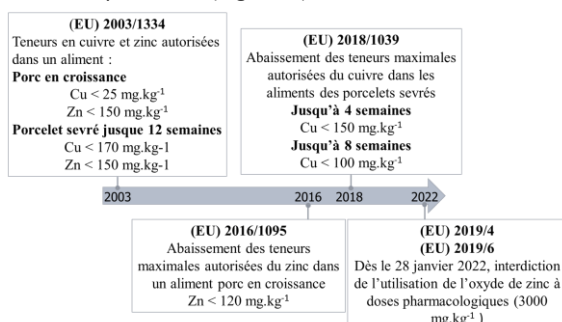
(EU) 2003/1334
Teneurs en cuivre et zinc autorisées dans un aliment :
Porc en croissance
Cu < 25 mg.kg$^{-1}$
Zn < 150 mg.kg$^{-1}$
Porcelet sevré jusque 12 semaines
Cu < 170 mg.kg-1
Zn < 150 mg.kg-1

(EU) 2018/1039
Abaissement des teneurs maximales autorisées du cuivre dans les aliments des porcelets sevrés
Jusqu'à 4 semaines
Cu < 150 mg.kg$^{-1}$
Jusqu'à 8 semaines
Cu < 100 mg.kg$^{-1}$

2003
2016
2018
2022

(EU) 2016/1095
Abaissement des teneurs maximales autorisées du zinc dans un aliment porc en croissance
Zn < 120 mg.kg$^{-1}$

(EU) 2019/4
(EU) 2019/6
Dès le 28 janvier 2022, interdiction de l'utilisation de l'oxyde de zinc à doses pharmacologiques (3000 mg.kg$^{-1}$ )